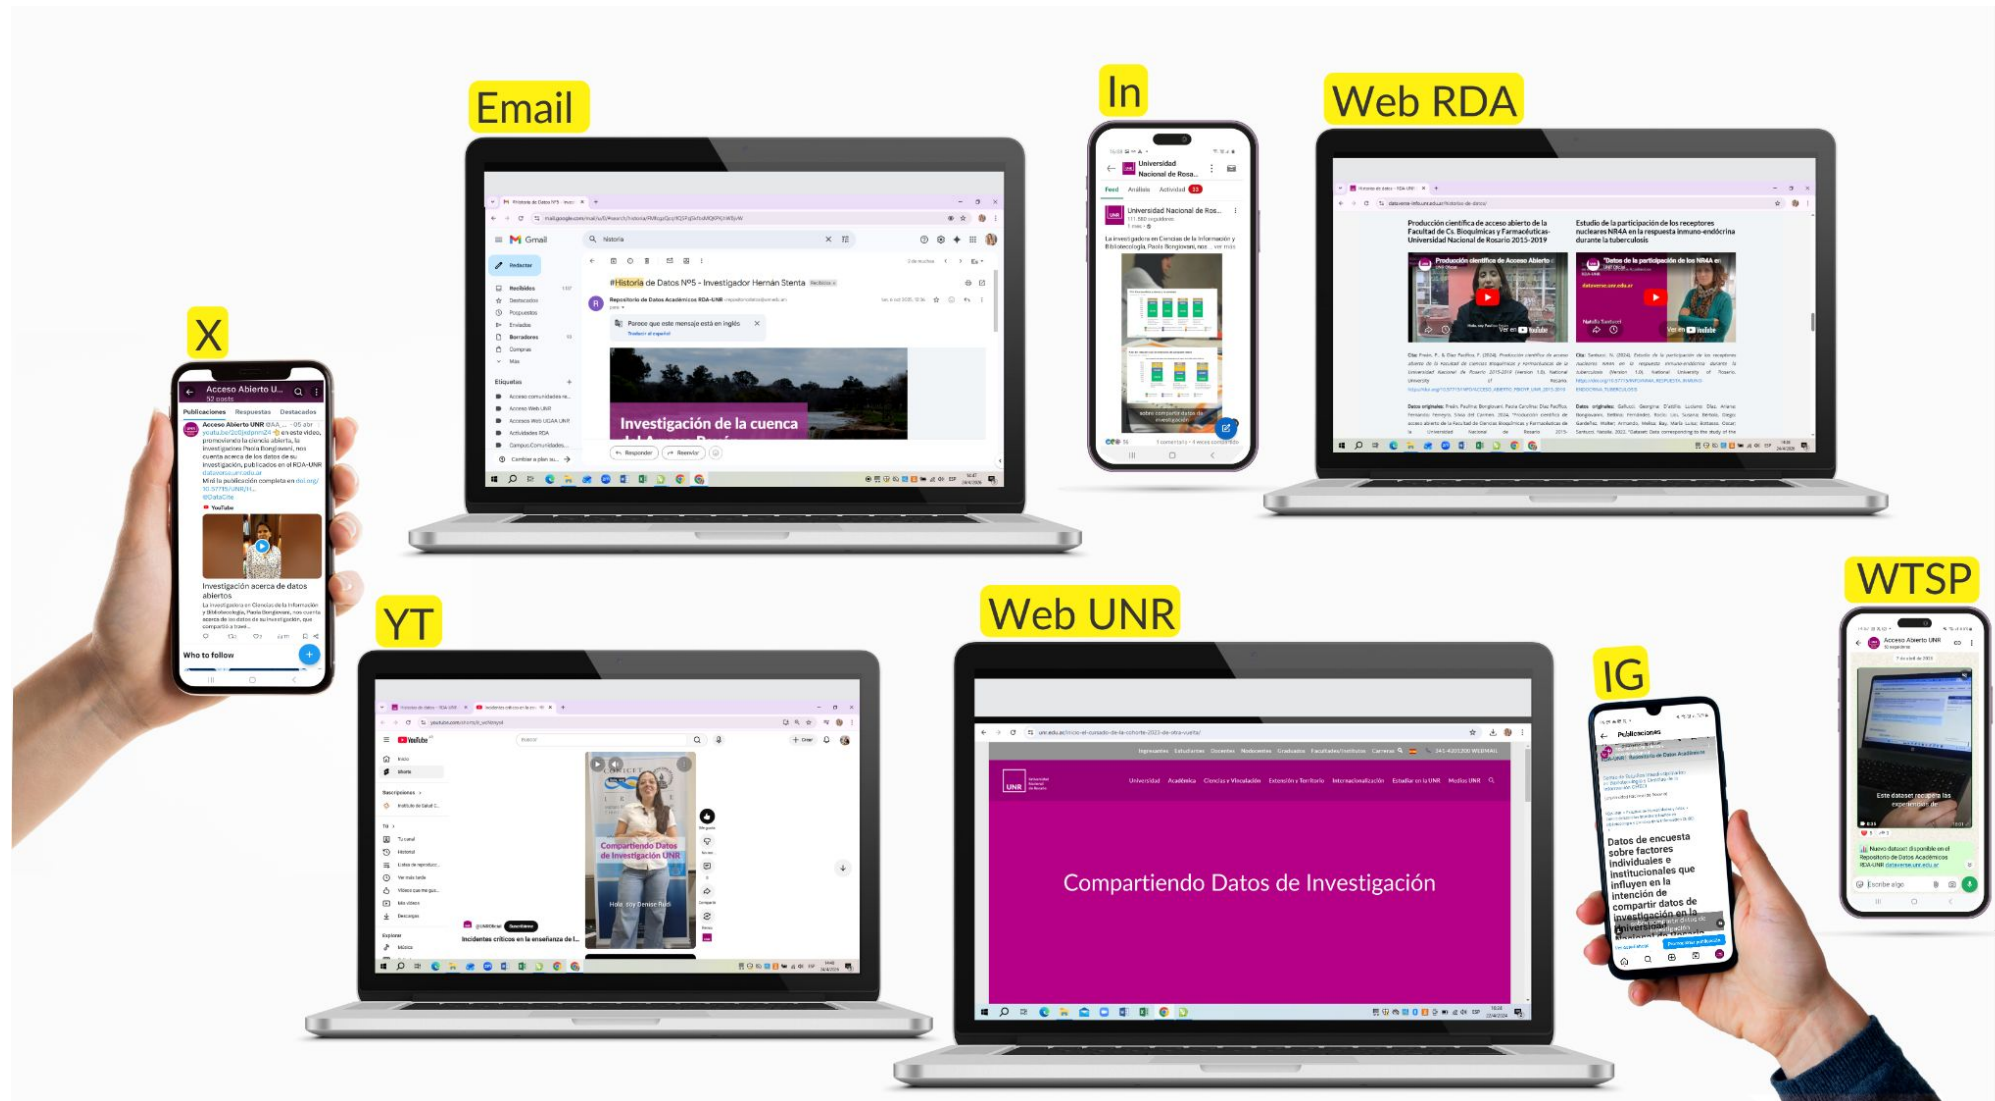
Email

In

Web RDA

X

Acceso Abierto U...
52 posts
Publicaciones Respuestas Destacados
Acceso Abierto UNR
Investigación acerca de datos abiertos
Who to follow

Gmail
historia
Redactar
Recibidos
Destacados
Pospuestos
Enviados
Borradores
Compras
Más
Etiquetas
#Historia de Datos Nº5 - Investigador Hernán Stenta
Repositorio de Datos Académicos RDA-UNR
Parece que este mensaje está en inglés
Investigación de la cuenca
Responder Reenviar

Universidad Nacional de Rosa...
Feed Análisis Actividad
Universidad Nacional de Ros...

Producción científica de acceso abierto de la Facultad de Cs. Bioquímicas y Farmacéuticas- Universidad Nacional de Rosario 2015-2019
Estudio de la participación de los receptores nucleares NR4A en la respuesta inmuno-endócrina durante la tuberculosis
Producción científica de Acceso Abierto
Datos de la participación de los NR4A en

YT

Web UNR

IG

WTSP

YouTube
Compartiendo Datos de Investigación UNR
Hola, soy Denise Rudi
Incidentes críticos en la enseñanza de l...

Universidad Académica Ciencias y Vinculación Extensión y Territorio Internacionalización Estudiar en la UNR Medios UNR
Compartiendo Datos de Investigación

Publicaciones
Datos de encuesta sobre factores individuales e institucionales que influyen en la intención de compartir datos de investigación en la Universidad

Acceso Abierto UNR
Este dataset recopila las experiencias de
Nuevo dataset disponible en el Repositorio de Datos Académicos RDA-UNR
Escribe algo